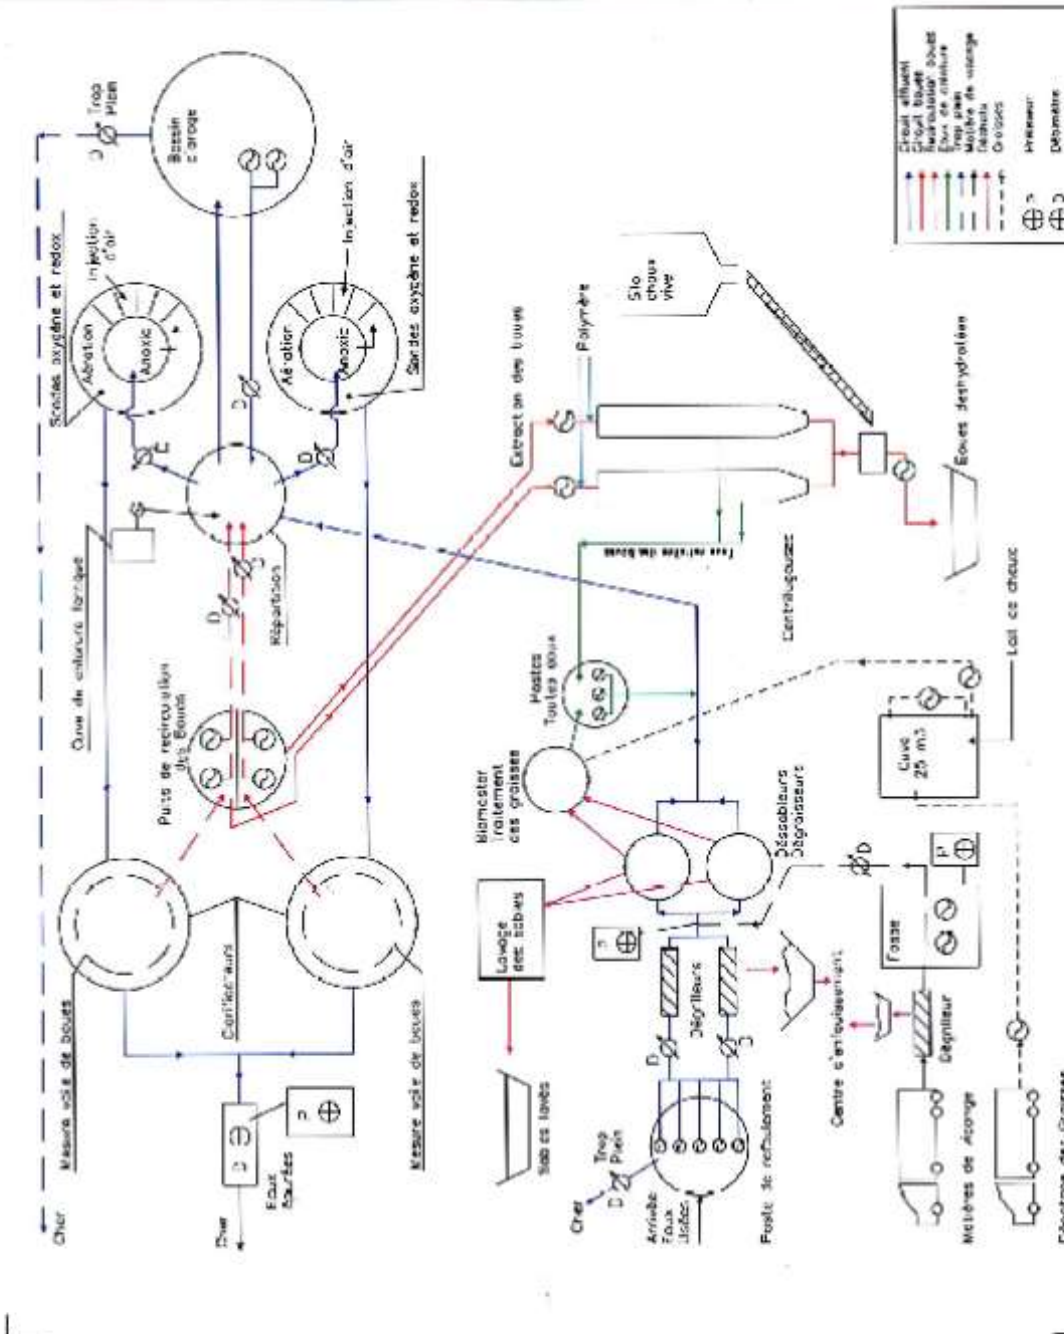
Trop Plein
Bassin d'orage
Sondes oxygène et redox
Injection d'air
Aération
Anoxie
Injection d'air
Aération
Anoxie
Sondes oxygène et redox
Cuve de chlorure ferrique
Répartition
Puits de recirculation des Boues
Mesure voile de boues
Clarificateurs
Mesure voile de boues
Eaux Traitées
Cher
Cher
Extraction des boues
Polymère
Silo chaux vive
Boues deshydratées
Centrifugeuses
Eaux retour des boues
Postes Toutes eaux
Biomaster Traitement des graisses
Dessableurs Dégraisseurs
Lavage des Sables
Sables lavés
Dégrilleurs
Centre d'enfouissement
Fosse
Dégrilleur
Cuve 25 m3
Lait de chaux
Poste de refoulement
Arrivée Eaux Usées
Trop Plein
Cher
Matières de vidange
Circuit effluent
Circuit boues
Recirculation boues
Eaux de chlorure
Trop plein
Matière de vidange
Déchets
Graisses
Préleveur
Débitmètre